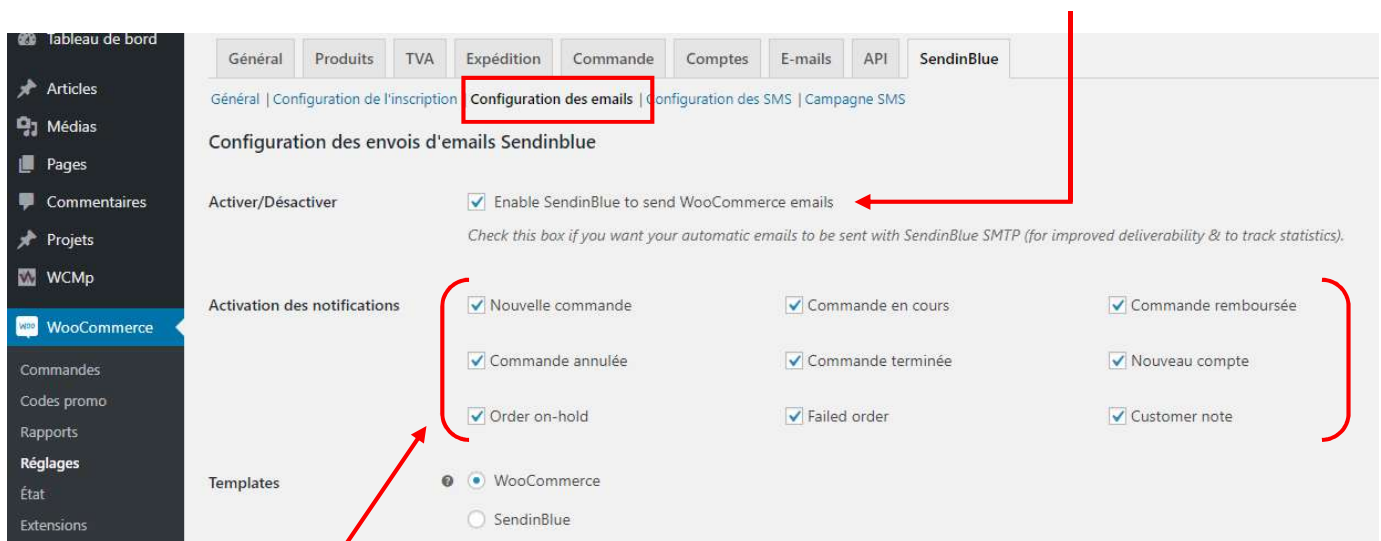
Tableau de bord
Articles
Médias
Pages
Commentaires
Projets
WCMp
WooCommerce
Commandes
Codes promo
Rapports
Réglages
État
Extensions

Général | Produits | TVA | Expédition | Commande | Comptes | E-mails | API | SendinBlue

Général | Configuration de l'inscription | Configuration des emails | Configuration des SMS | Campagne SMS

Configuration des envois d'emails Sendinblue

Activer/Désactiver
Enable SendinBlue to send WooCommerce emails
Check this box if you want your automatic emails to be sent with SendinBlue SMTP (for improved deliverability & to track statistics).

Activation des notifications
Nouvelle commande
Commande en cours
Commande remboursée
Commande annulée
Commande terminée
Nouveau compte
Order on-hold
Failed order
Customer note

Templates
WooCommerce
SendinBlue